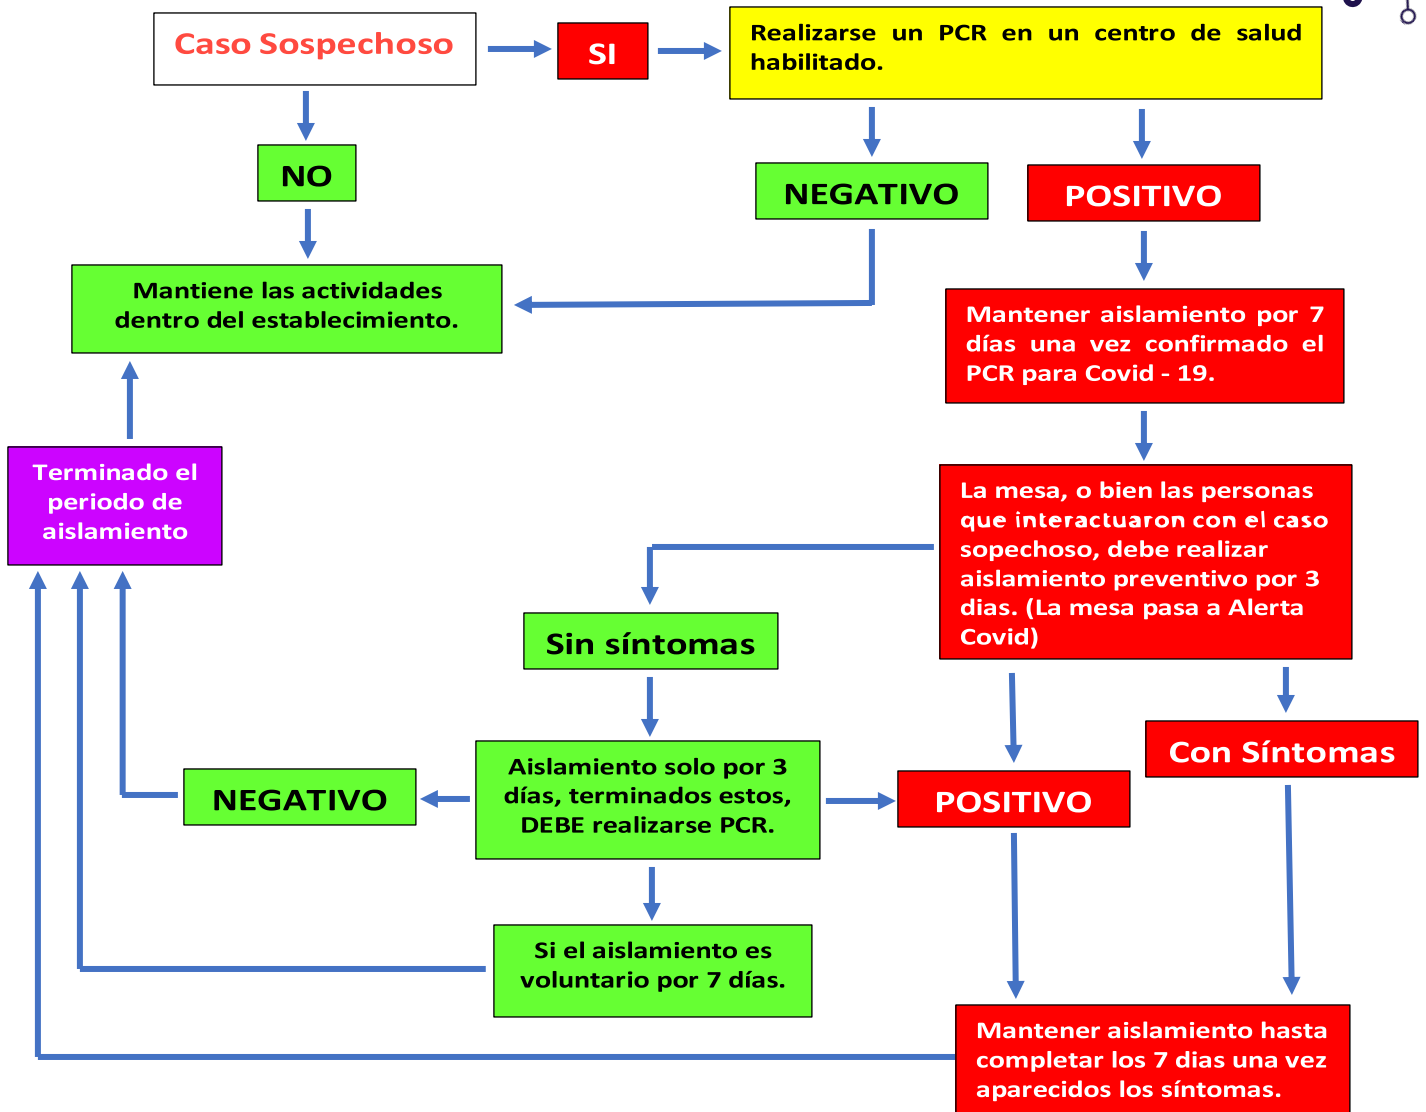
Caso Sospechoso

SI

Realizarse un PCR en un centro de salud habilitado.

NO

NEGATIVO

POSITIVO

Mantiene las actividades dentro del establecimiento.

Mantener aislamiento por 7 días una vez confirmado el PCR para Covid - 19.

Terminado el periodo de aislamiento

La mesa, o bien las personas que interactuaron con el caso sopechoso, debe realizar aislamiento preventivo por 3 dias. (La mesa pasa a Alerta Covid)

Sin síntomas

Con Síntomas

NEGATIVO

Aislamiento solo por 3 días, terminados estos, DEBE realizarse PCR.

POSITIVO

Si el aislamiento es voluntario por 7 días.

Mantener aislamiento hasta completar los 7 dias una vez aparecidos los síntomas.